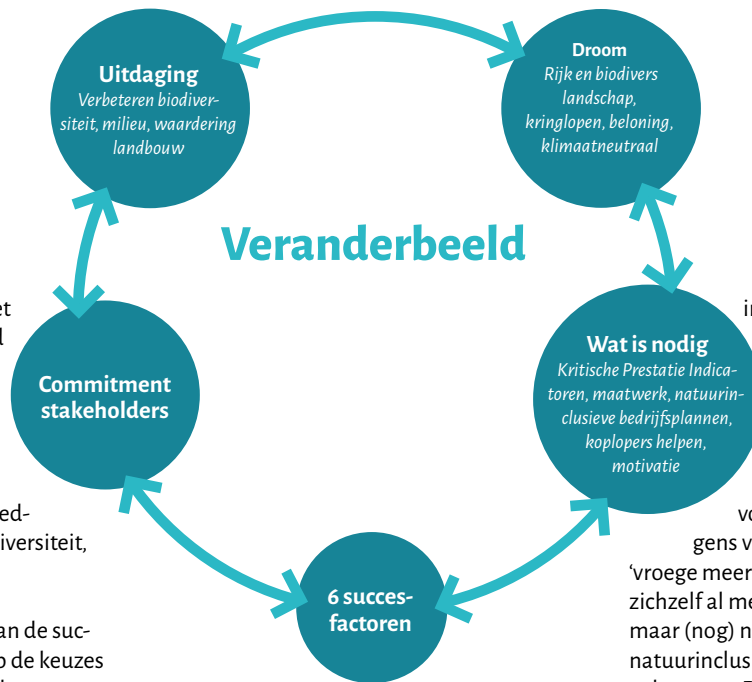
Uitdaging
Verbeteren biodiversiteit, milieu, waardering landbouw

Droom
Rijk en biodivers landschap, kringlopen, beloning, klimaatneutraal

Veranderbeeld

Commitment stakeholders

Wat is nodig
Kritische Prestatie Indicatoren, maatwerk, natuurinclusieve bedrijfsplannen, koplopers helpen, motivatie

6 succesfactoren

et
l

ed-
iversiteit,

an de suc-
p de keuzes

in

vo
gens v
'vroege meer
zichzelf al me
maar (nog) n
natuurinclus